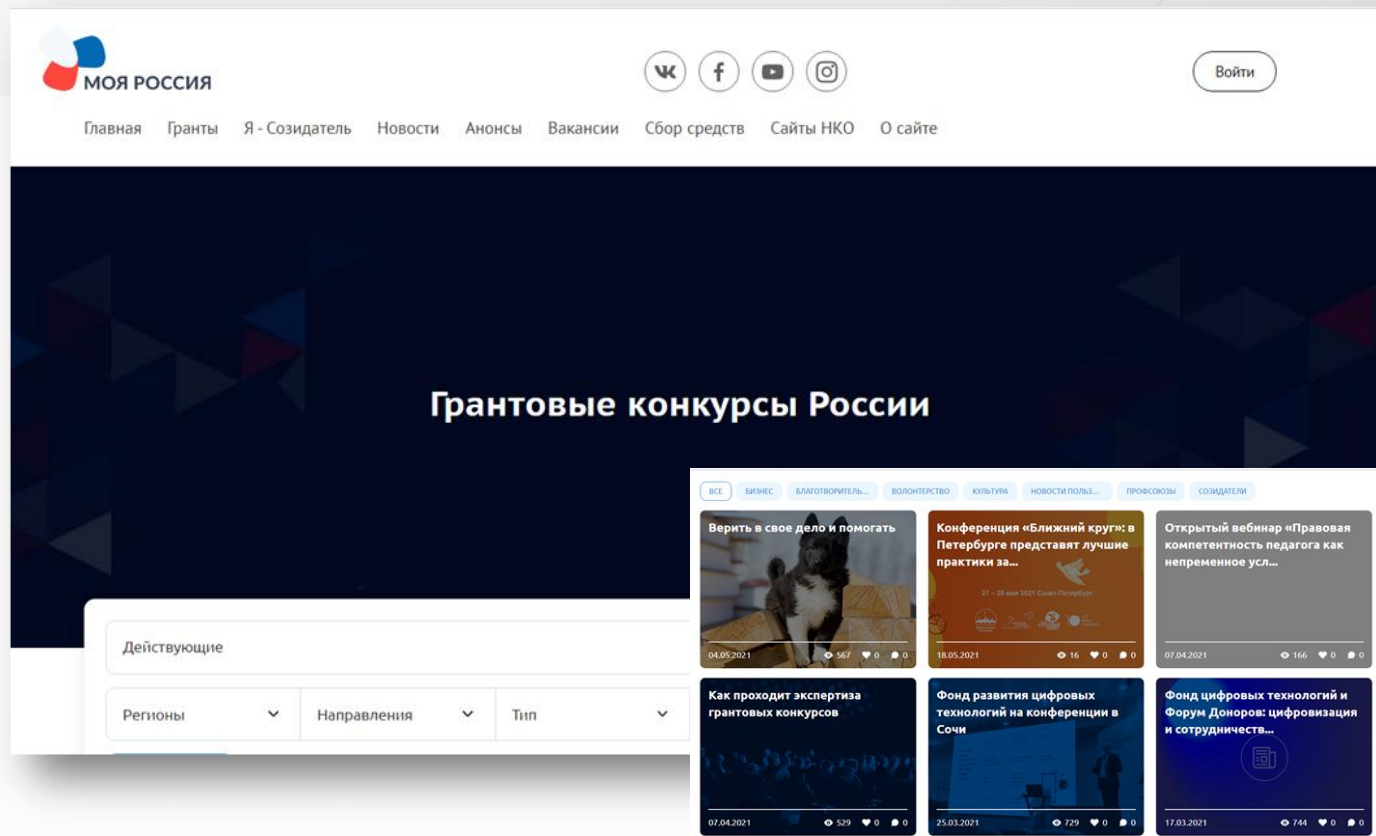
МОЯ РОССИЯ

Войти

Главная Гранты Я - Созидатель Новости Анонсы Вакансии Сбор средств Сайты НКО О сайте

Грантовые конкурсы России

Действующие

Регионы Направления Тип

ВСЕ БИЗНЕС БЛАГОТВОРИТЕЛЬ... ВОЛОНТЕРСТВО КУЛЬТУРА НОВОСТИ ПОЛЬЗ... ПРОФСОЮЗЫ СОЗИДАТЕЛИ

Верить в свое дело и помогать
04.05.2021 567 0 0

Конференция «Ближний круг»: в Петербурге представят лучшие практики за...
27 – 28 мая 2021 Санкт-Петербург
18.05.2021 16 0 0

Открытый вебинар «Правовая компетентность педагога как непременное усл...
07.04.2021 166 0 0

Как проходит экспертиза грантовых конкурсов
07.04.2021 529 0 0

Фонд развития цифровых технологий на конференции в Сочи
25.03.2021 729 0 0

Фонд цифровых технологий и Форум Доноров: цифровизация и сотрудничеств...
17.03.2021 744 0 0